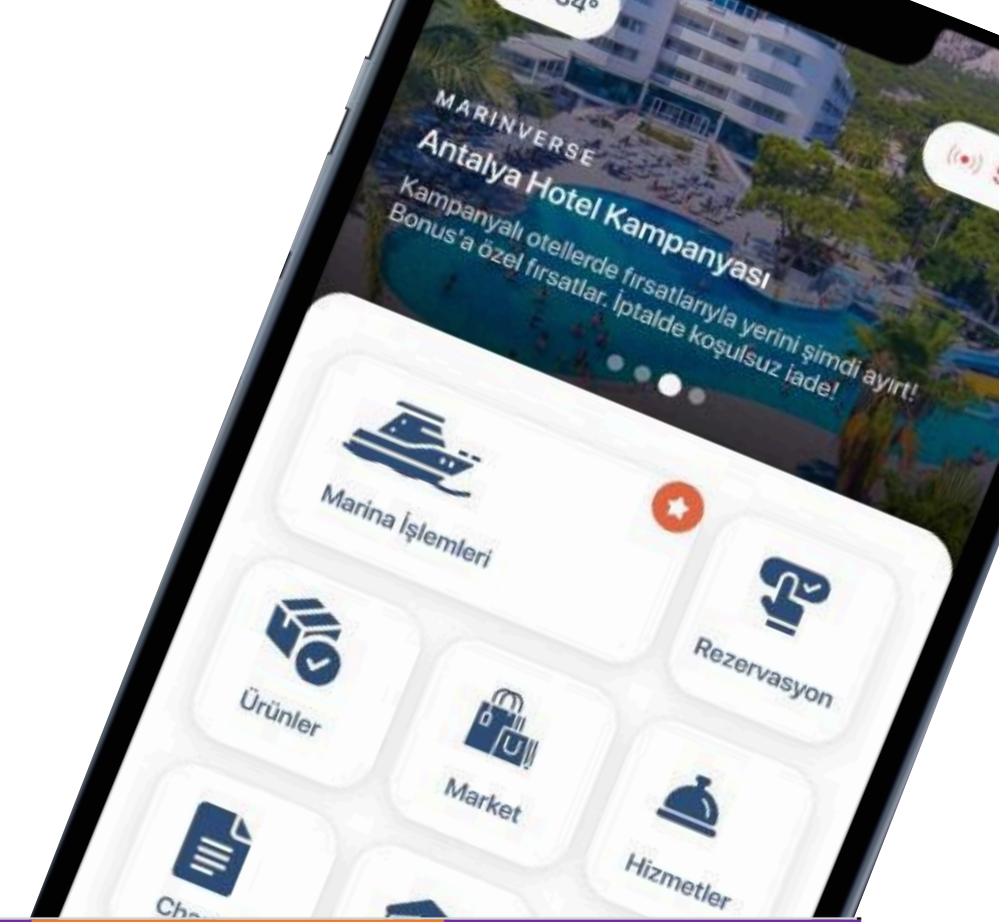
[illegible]4°

MARINVERSE
Antalya Hotel Kampanyası
Kampanyalı otellerde fırsatlarıyla yerini şimdi ayırt! Bonus'a özel fırsatlar. İptalde koşulsuz iade!

Marina İşlemleri

Rezervasyon

Ürünler

Market

Hizmetler

Cha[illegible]